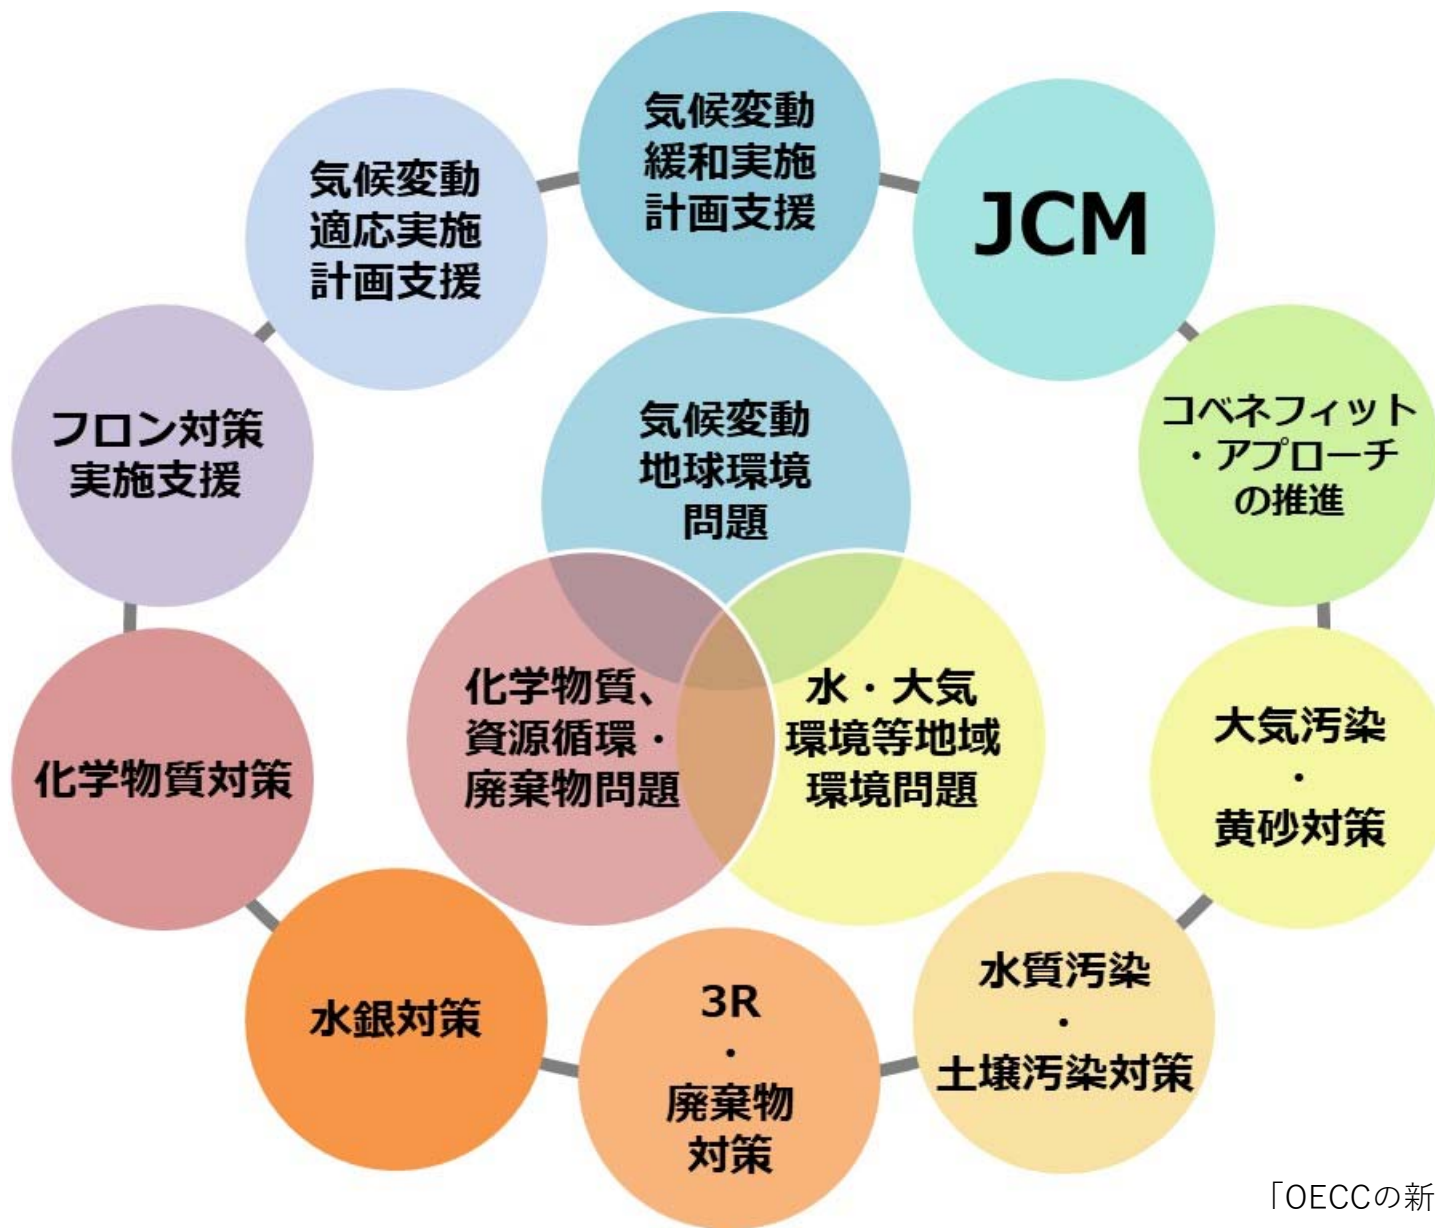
気候変動
緩和実施
計画支援

JCM

コベネフィット
・アプローチ
の推進

大気汚染
・
黄砂対策

水質汚染
・
土壌汚染対策

3R
・
廃棄物
対策

水銀対策

化学物質対策

フロン対策
実施支援

気候変動
適応実施
計画支援

気候変動
地球環境
問題

化学物質、
資源循環・
廃棄物問題

水・大気
環境等地域
環境問題

「OECCの新